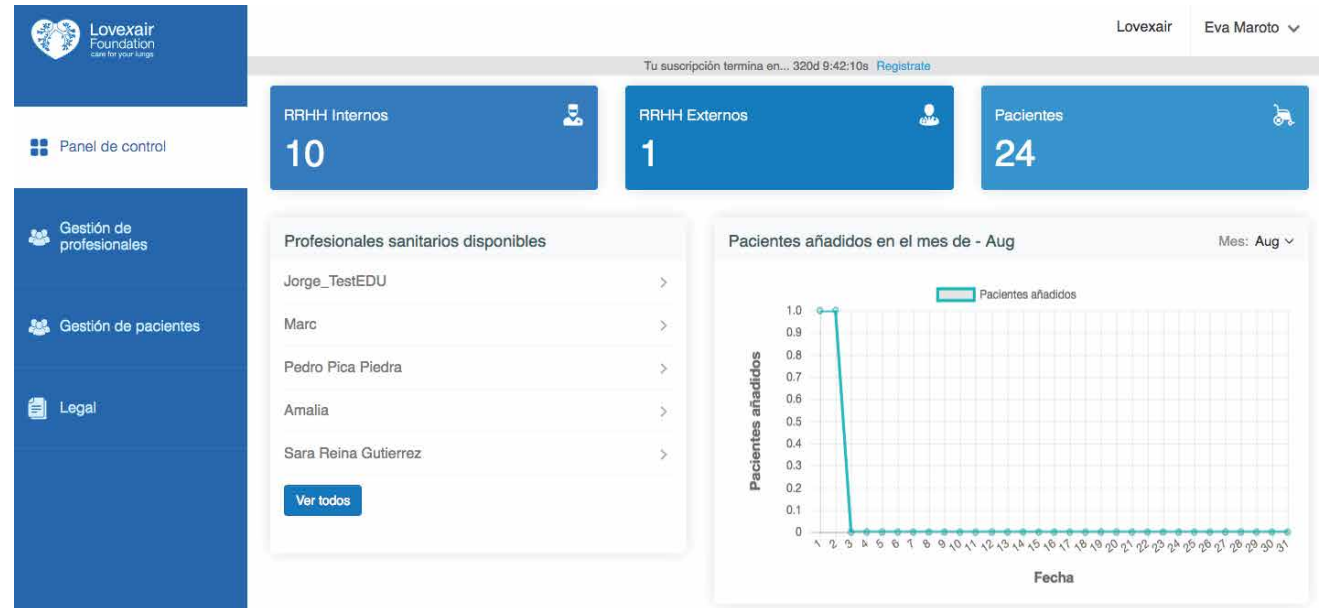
Lovexair Foundation
care for your lungs

Lovexair Eva Maroto

Tu suscripción termina en... 320d 9:42:10s Registrate

Panel de control

Gestión de profesionales

Gestión de pacientes

Legal

RRHH Internos
10

RRHH Externos
1

Pacientes
24

Profesionales sanitarios disponibles

Jorge_TestEDU
Marc
Pedro Pica Piedra
Amalia
Sara Reina Gutierrez

Ver todos

Pacientes añadidos en el mes de - Aug

Mes: Aug

Pacientes añadidos

Pacientes añadidos

1.0
0.9
0.8
0.7
0.6
0.5
0.4
0.3
0.2
0.1
0

1 2 3 4 5 6 7 8 9 10 11 12 13 14 15 16 17 18 19 20 21 22 23 24 25 26 27 28 29 30 31

Fecha